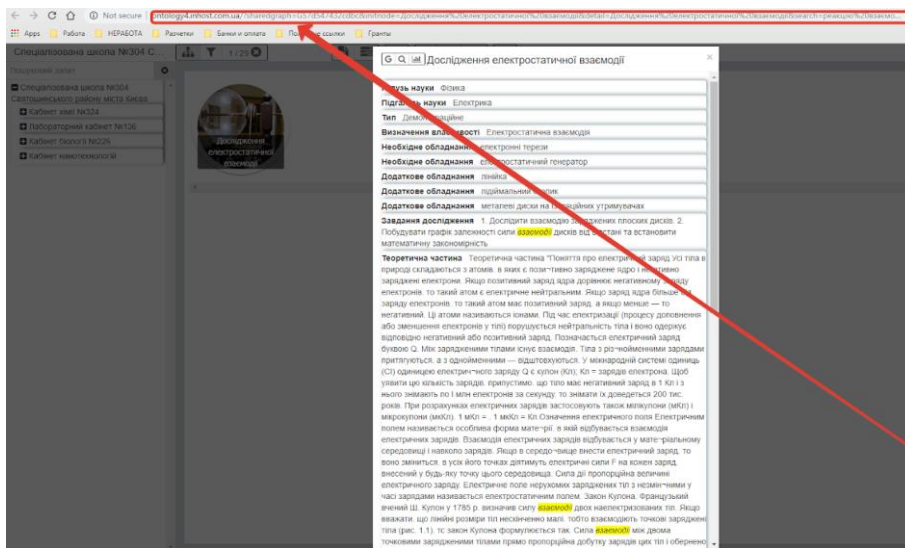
Not secure | ontology4.imost.com.ua/?sharedgraph=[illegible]

Apps | Работа | НЕРАБОТА | Расчетки | Банки и оплата | Полезные ссылки | Гранты

Спеціалізована школа №304 С... | 1 / 29

Пошуковий запит

Спеціалізована школа №304 Святошинського району міста Києва

Кабінет хімії №324

Лабораторний кабінет №126

Кабінет біології №226

Кабінет нанотехнологій

Дослідження електростатичної взаємодії

Дослідження електростатичної взаємодії

Галузь науки Фізика

Підгалузь науки Електрика

Тип Демонстраційне

Визначення властивості Електростатична взаємодія

Необхідне обладнання електронні терези

Необхідне обладнання електростатичний генератор

Додаткове обладнання лінійка

Додаткове обладнання підйомальний столик

Додаткове обладнання металеві диски на ізоляційних утримувачах

Завдання дослідження 1. Дослідити взаємодію заряджених плоских дисків. 2. Побудувати графік залежності сили взаємодії дисків від відстані та встановити математичну закономірність

Теоретична частина Теоретична частина "Поняття про електричний заряд Усі тіла в природі складаються з атомів, в яких є позитивно заряджене ядро і негативно заряджені електрони. Якщо позитивний заряд ядра дорівнює негативному заряду електронів, то такий атом є електричне нейтральним. Якщо заряд ядра більше від заряду електронів, то такий атом має позитивний заряд, а якщо менше — то негативний. Ці атоми називаються іонами. Під час електризації (процесу доповнення або зменшення електронів у тілі) порушується нейтральність тіла і воно одержує відповідно негативний або позитивний заряд. Позначається електричний заряд буквою Q. Між зарядженими тілами існує взаємодія. Тіла з різнойменними зарядами притягуються, а з однойменними — відштовхуються. У міжнародній системі одиниць (СІ) одиницею електричного заряду Q є кулон (Кл); Кл = зарядів електрона. Щоб уявити цю кількість зарядів, припустимо, що тіло має негативний заряд в 1 Кл і з нього знімають по 1 млн електронів за секунду, то знімати їх доведеться 200 тис. років. При розрахунках електричних зарядів застосовують також мілікулони (мКл) і мікрокулони (мкКл). 1 мКл = . 1 мкКл = Кл Означення електричного поля Електричним полем називається особлива форма матерії, в якій відбувається взаємодія електричних зарядів. Взаємодія електричних зарядів відбувається у матеріальному середовищі і навколо зарядів. Якщо в середовище внести електричний заряд, то воно зміниться, в усіх його точках діятимуть електричні сили F на кожен заряд, внесений у будь-яку точку цього середовища. Сила дії пропорційна величині електричного заряду. Електричне поле нерухомих заряджених тіл з незмінними у часі зарядами називається електростатичним полем. Закон Кулона. Французький вчений Ш. Кулон у 1785 р. визначив силу взаємодії двох наелектризованих тіл. Якщо вважати, що лінійні розміри тіл нескінченно малі, тобто взаємодіють точкові заряджені тіла (рис. 1.1), тс закон Кулона формулюється так: Сила взаємодії між двома точковими зарядженими тілами прямо пропорційна добутку зарядів цих тіл і обернено